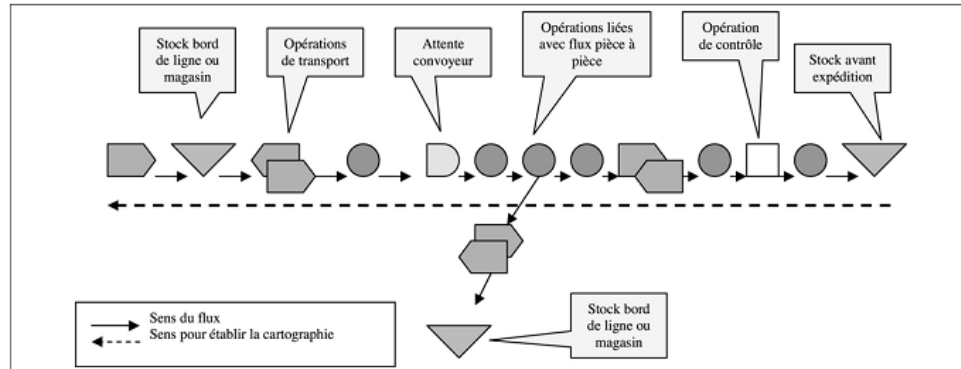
Stock bord de ligne ou magasin

Opérations de transport

Attente convoyeur

Opérations liées avec flux pièce à pièce

Opération de contrôle

Stock avant expédition

Sens du flux
Sens pour établir la cartographie

Stock bord de ligne ou magasin